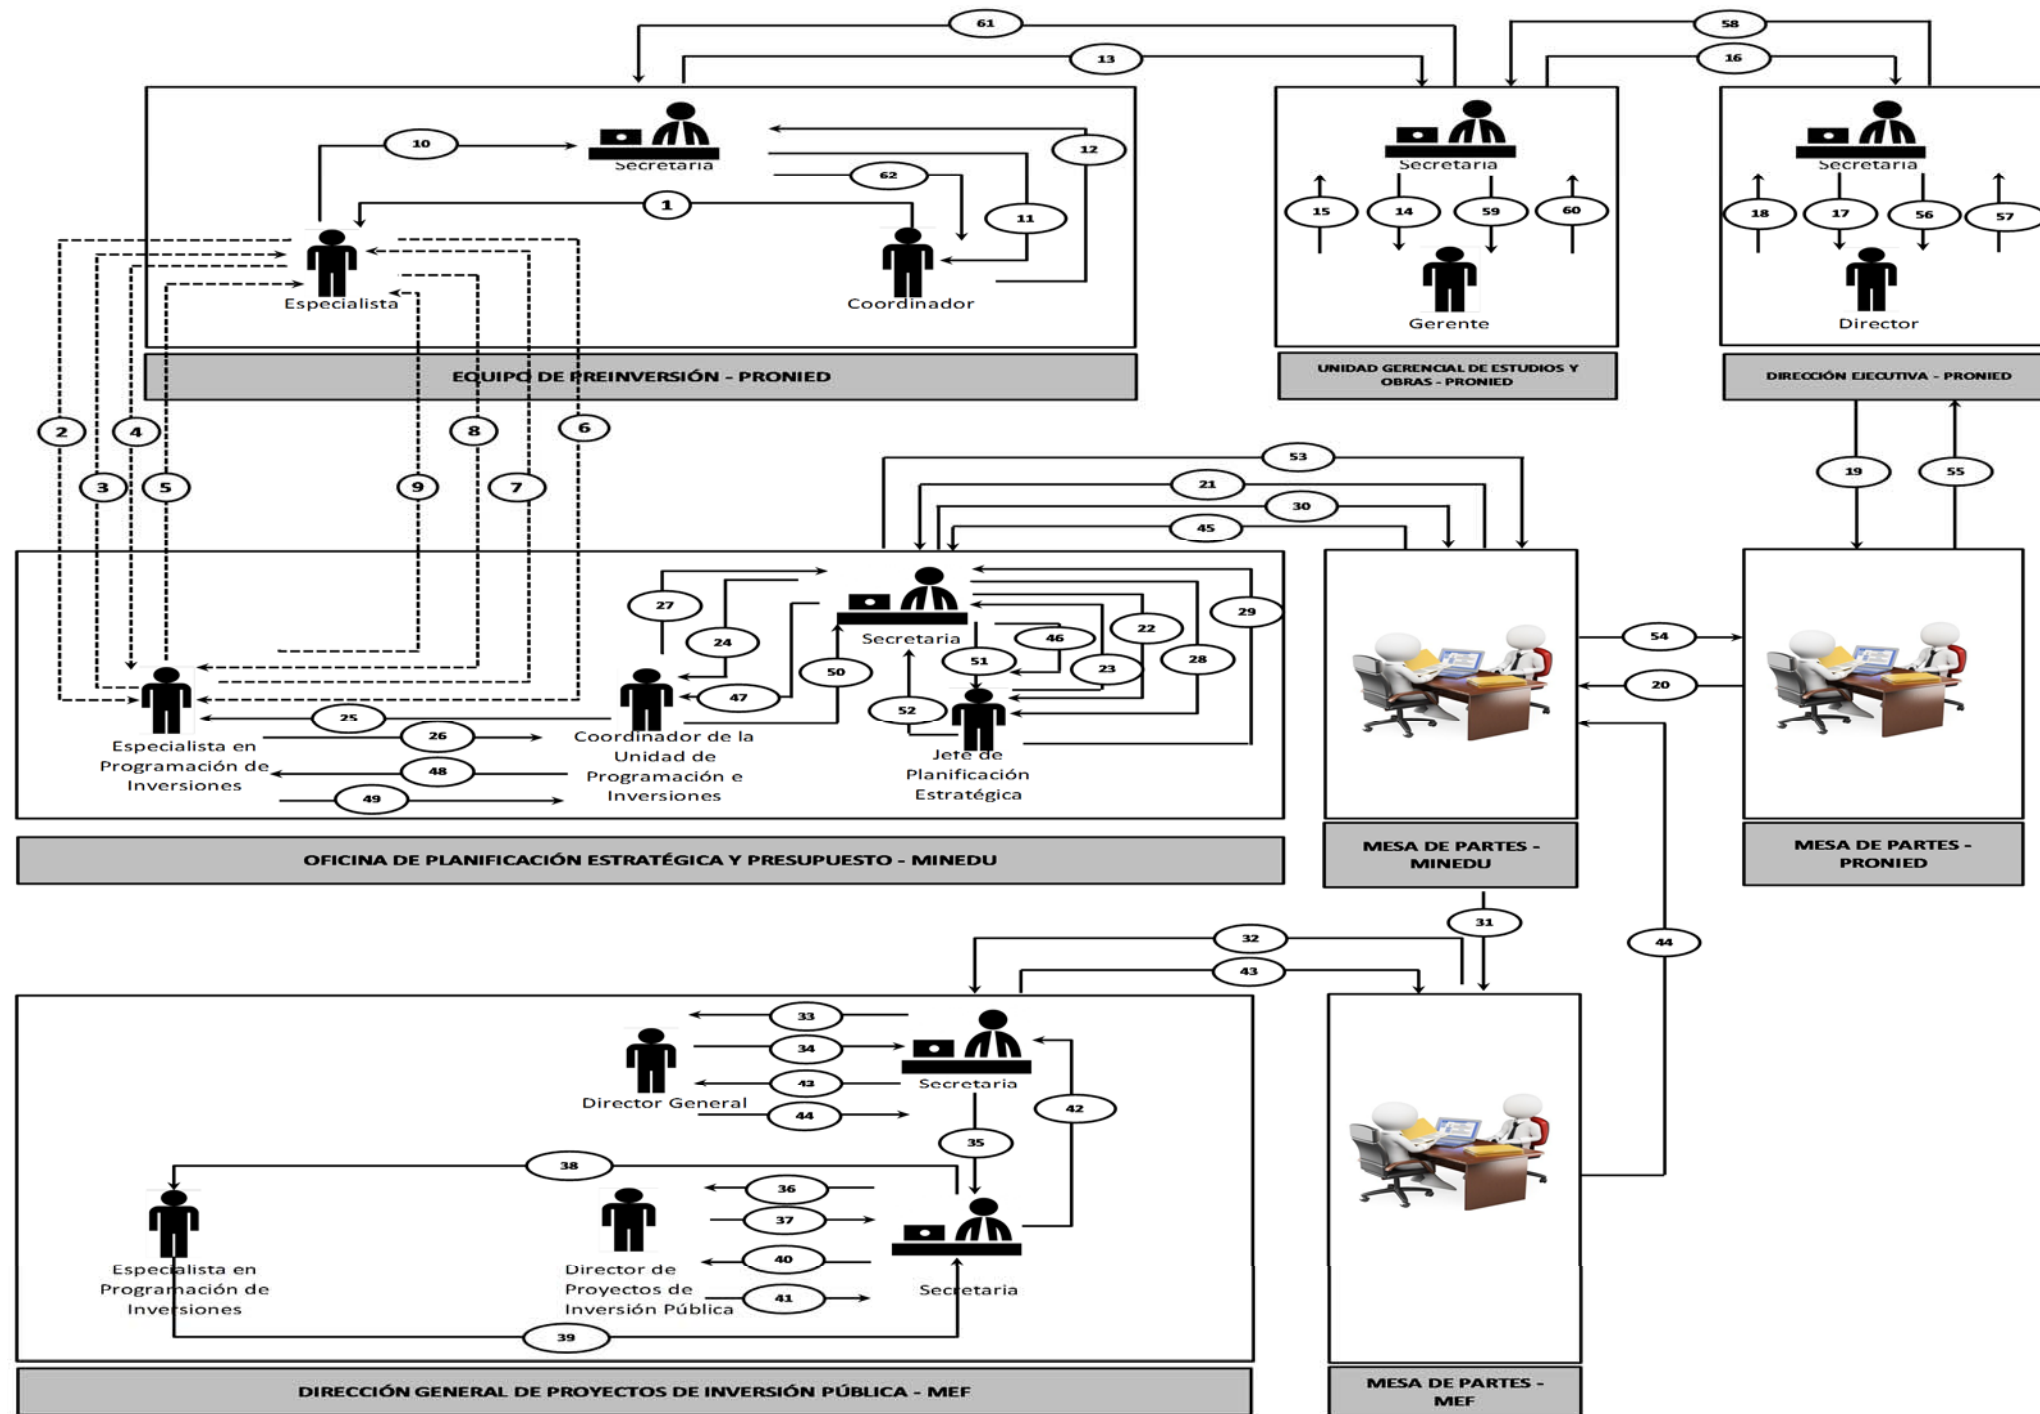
61
58
13
16

10
Secretaria
12
62
1
11
Especialista
Coordinador

EQUIPO DE PREINVERSIÓN - PRONIED

Secretaria
15
14
59
60
Gerente

UNIDAD GERENCIAL DE ESTUDIOS Y OBRAS - PRONIED

Secretaria
18
17
56
57
Director

DIRECCIÓN EJECUTIVA - PRONIED

2
4
8
6
3
5
9
7

53
21
30
45
19
55

27
24
Secretaria
46
22
29
51
23
28
47
50
52
25
26
48
49

Especialista en Programación de Inversiones
Coordinador de la Unidad de Programación e Inversiones
Jefe de Planificación Estratégica

54
20

OFICINA DE PLANIFICACIÓN ESTRATÉGICA Y PRESUPUESTO - MINEDU

MESA DE PARTES - MINEDU

MESA DE PARTES - PRONIED

31
32
43
44

33
34
43
44
Director General
Secretaria
42
35
38
36
37
40
41
39

Especialista en Programación de Inversiones
Director de Proyectos de Inversión Pública
Secretaria

DIRECCIÓN GENERAL DE PROYECTOS DE INVERSIÓN PÚBLICA - MEF

MESA DE PARTES - MEF